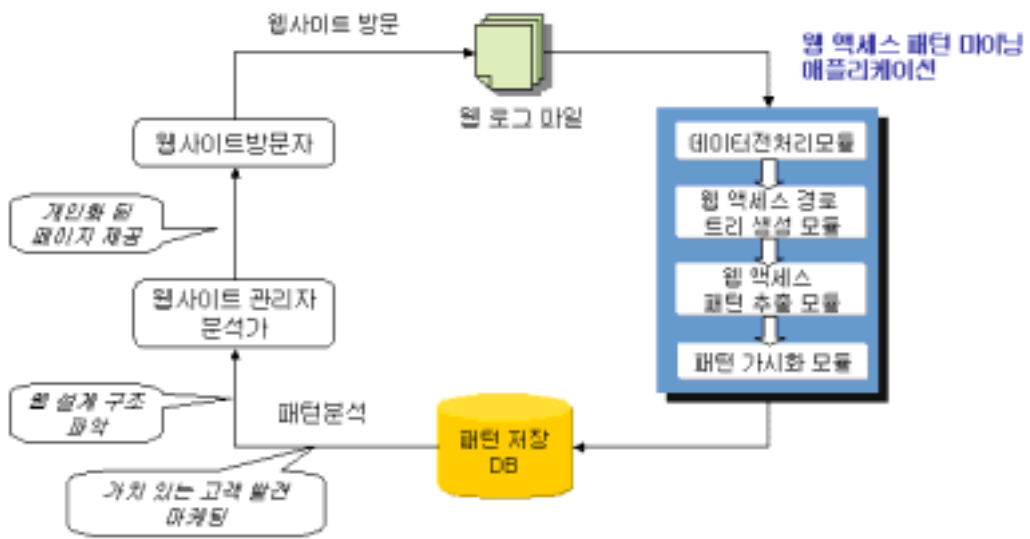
웹사이트 방문

웹 로그 파일

웹 액세스 패턴 마이닝 애플리케이션

데이터전처리모듈

웹 액세스 경로 트리 생성 모듈

웹 액세스 패턴 추출 모듈

패턴 가시화 모듈

웹사이트방문자

개인화 된 페이지 제공

웹사이트 관리자 분석가

웹 설계 구조 파악

패턴분석

패턴 저장 DB

가치 있는 고객 발견 마케팅